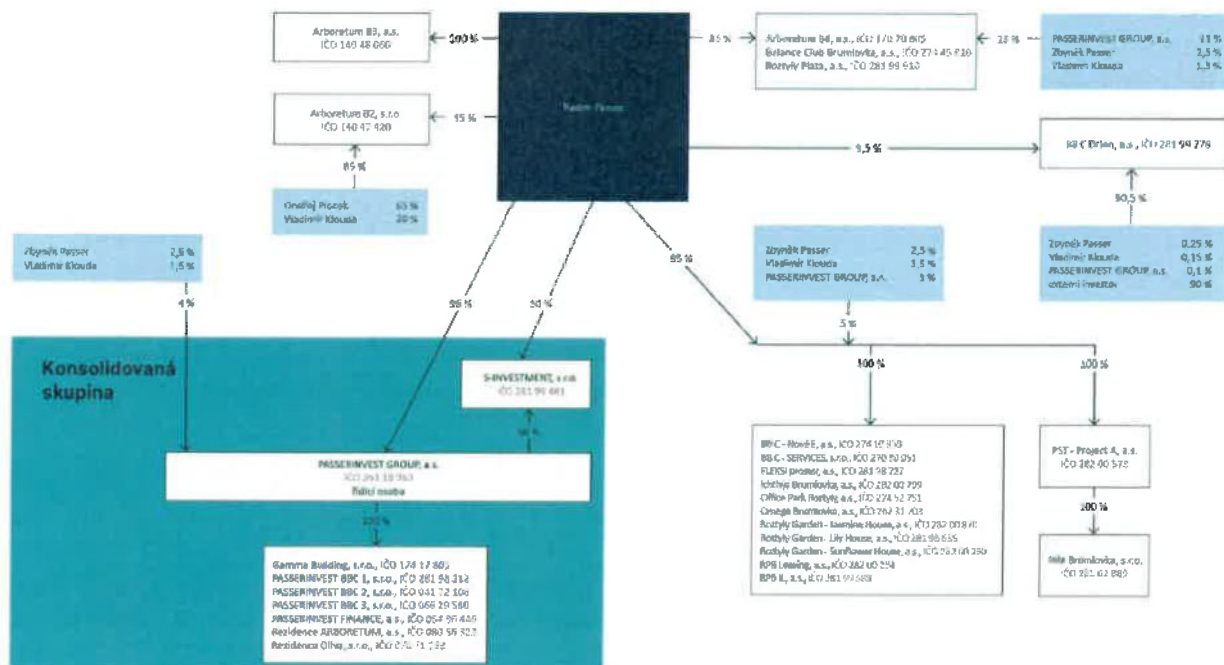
Arboretum B3, a.s.
IČO 140 48 666

100 %

Radim Passer

85 %

Arboretum B4, a.s., IČO 170 70 805
Balance Club Brumlovka, a.s., IČO 274 45 810
Roztyly Plaza, a.s., IČO 281 99 910

15 %

PASSERINVEST GROUP, a.s. 11 %
Zbyněk Passer 2,5 %
Vladimír Klouda 1,5 %

Arboretum B2, s.r.o.
IČO 140 47 920

15 %

85 %

Ondřej Picek 65 %
Vladimír Klouda 20 %

9,5 %

BBC Brian, a.s., IČO 281 99 776

90,5 %

Zbyněk Passer 0,25 %
Vladimír Klouda 0,15 %
PASSERINVEST GROUP, a.s. 0,1 %
ostatní investoři 90 %

Zbyněk Passer 2,5 %
Vladimír Klouda 1,5 %

4 %

96 %

50 %

95 %

Zbyněk Passer 2,5 %
Vladimír Klouda 1,5 %
PASSERINVEST GROUP, a.s. 1 %

5 %

100 %

100 %

Konsolidovaná skupina

S-INVESTMENT, s.r.o.
IČO 281 99 481

50 %

PASSERINVEST GROUP, a.s.
IČO 261 18 963
Řídící osoba

100 %

Gamma Building, s.r.o., IČO 174 17 605
PASSERINVEST BBC 1, s.r.o., IČO 281 98 312
PASSERINVEST BBC 2, s.r.o., IČO 041 72 106
PASSERINVEST BBC 3, s.r.o., IČO 068 29 580
PASSERINVEST FINANCE, a.s., IČO 054 95 440
Rezidence ARBORETUM, a.s., IČO 080 55 322
Rezidence Olha, s.r.o., IČO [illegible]

BBC - Nové E, a.s., IČO 274 16 968
BBC - SERVICES, s.r.o., IČO 270 80 051
FLEXI prostor, a.s., IČO 281 98 727
Ichthys Brumlovka, a.s., IČO 282 02 759
Office Park Roztyly, a.s., IČO 274 52 751
Omega Brumlovka, a.s., IČO 262 31 703
Roztyly Garden - Jasmine House, a.s., IČO 282 00 810
Roztyly Garden - Lily House, a.s., IČO 281 98 655
Roztyly Garden - Sunflower House, a.s., IČO 262 00 350
RPB Leasing, a.s., IČO 282 00 254
RPB II, a.s., IČO 281 99 580

PST - Project 4, a.s.
IČO 282 00 578

100 %

Mia Brumlovka, s.r.o.
IČO 281 02 883